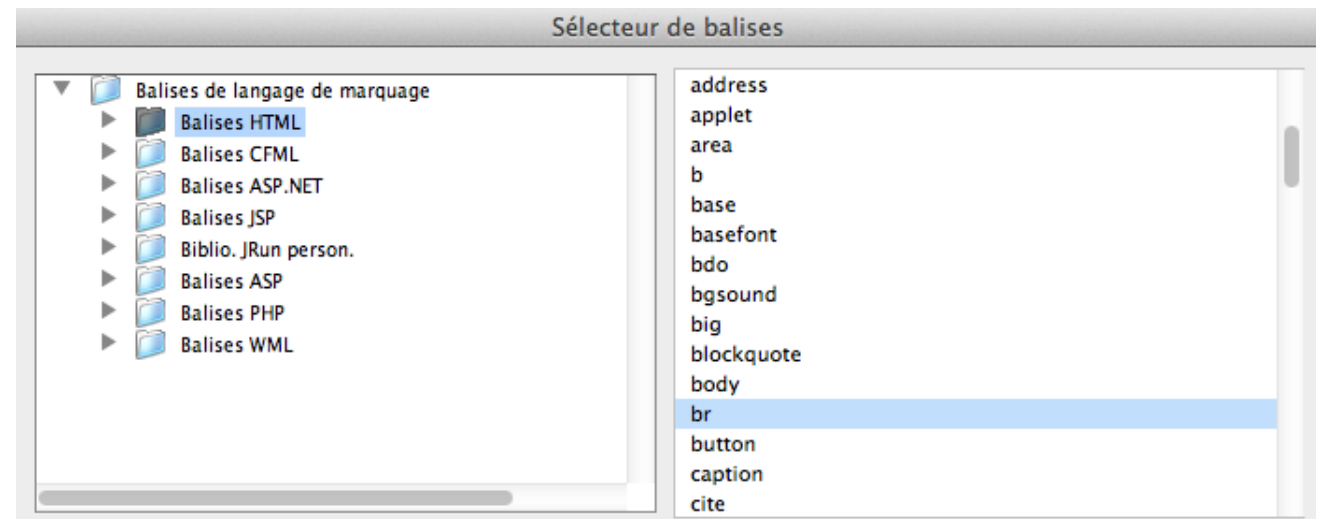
Sélecteur de balises

Balises de langage de marquage
Balises HTML
Balises CFML
Balises ASP.NET
Balises JSP
Biblio. JRun person.
Balises ASP
Balises PHP
Balises WML

address
applet
area
b
base
basefont
bdo
bgsound
big
blockquote
body
br
button
caption
cite